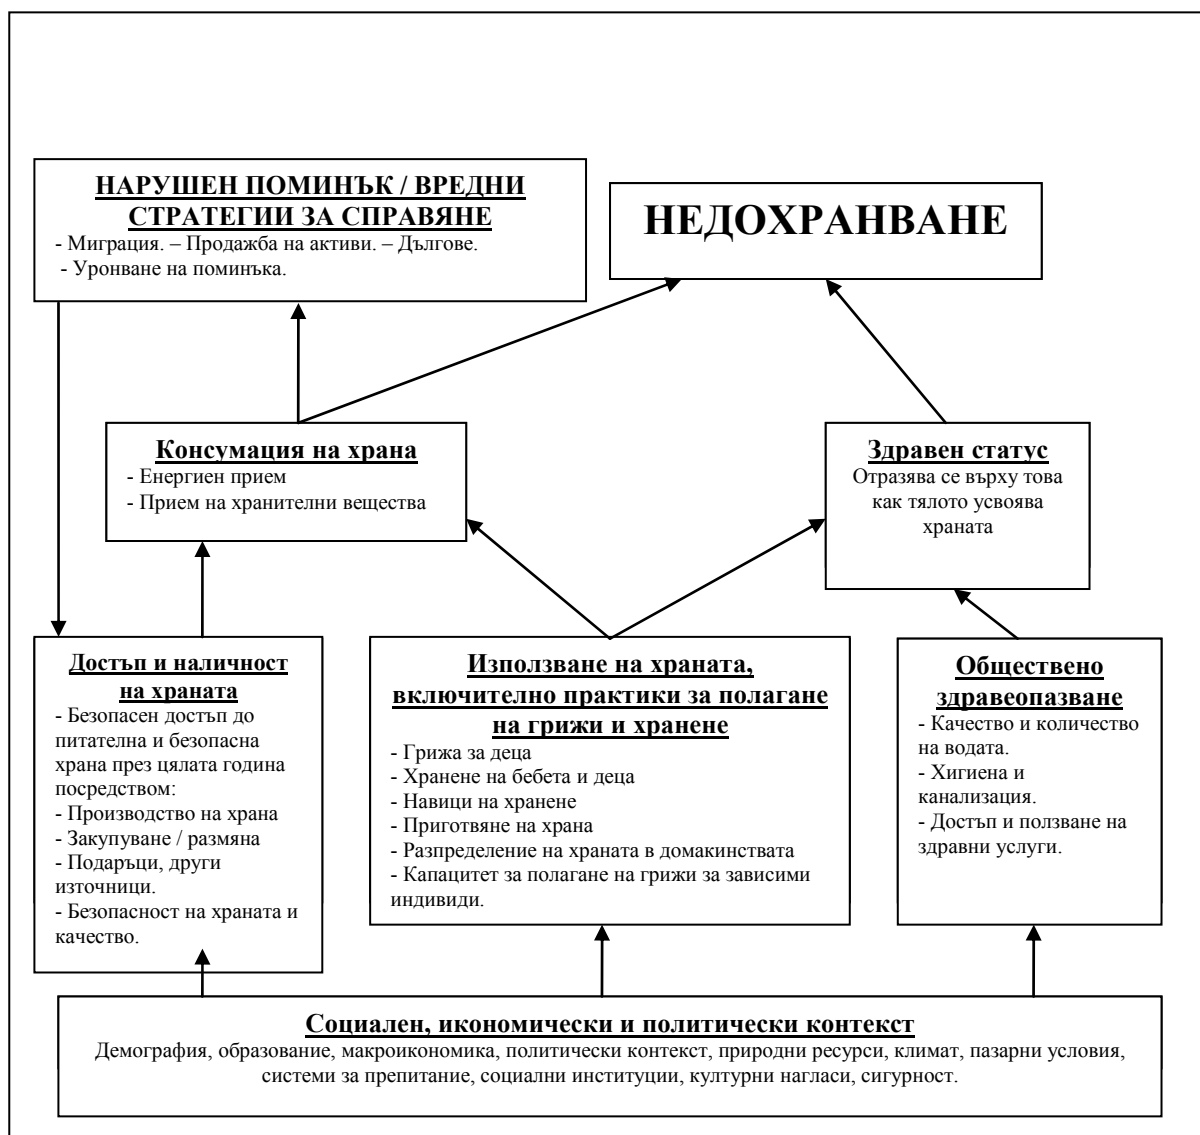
НАРУШЕН ПОМИНЪК / ВРЕДНИ СТРАТЕГИИ ЗА СПРАВЯНЕ
- Миграция. – Продажба на активи. – Дългове.
- Уронване на поминъка.

НЕДОХРАНВАНЕ

Консумация на храна
- Енергиен прием
- Прием на хранителни вещества

Здравен статус
Отразява се върху това как тялото усвоява храната

Достъп и наличност на храната
- Безопасен достъп до питателна и безопасна храна през цялата година посредством:
- Производство на храна
- Закупуване / размяна
- Подаръци, други източници.
- Безопасност на храната и качество.

Използване на храната, включително практики за полагане на грижи и хранене
- Грижа за деца
- Хранене на бебета и деца
- Навици на хранене
- Приготвяне на храна
- Разпределение на храната в домакинствата
- Капацитет за полагане на грижи за зависими индивиди.

Обществено здравеопазване
- Качество и количество на водата.
- Хигиена и канализация.
- Достъп и ползване на здравни услуги.

Социален, икономически и политически контекст
Демография, образование, макроикономика, политически контекст, природни ресурси, климат, пазарни условия, системи за препитание, социални институции, културни нагласи, сигурност.